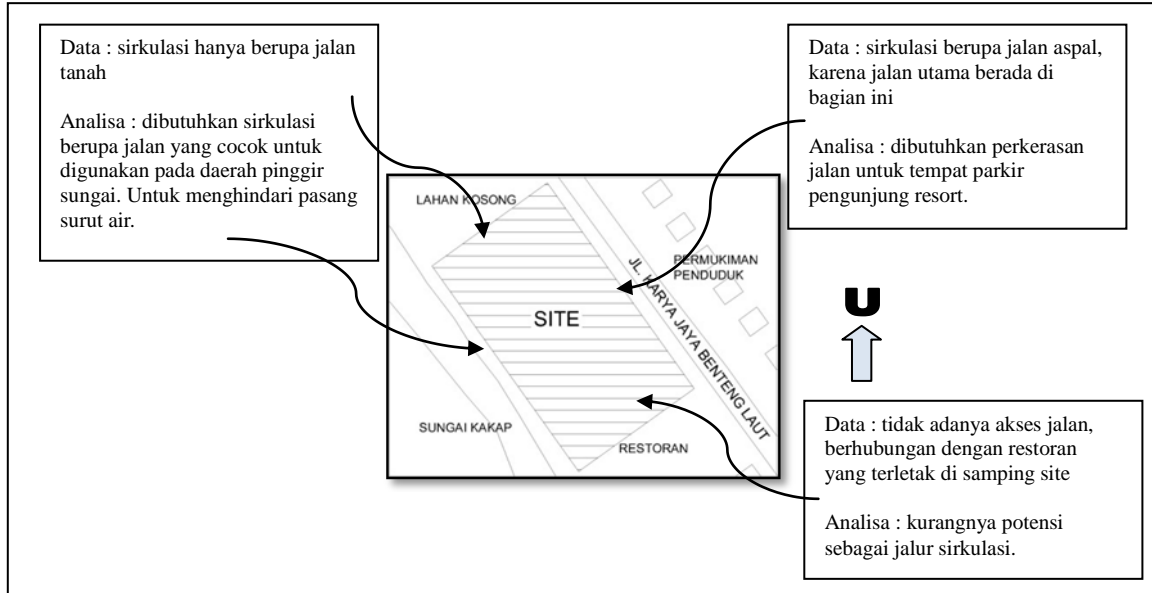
Data : sirkulasi hanya berupa jalan tanah

Analisa : dibutuhkan sirkulasi berupa jalan yang cocok untuk digunakan pada daerah pinggir sungai. Untuk menghindari pasang surut air.

Data : sirkulasi berupa jalan aspal, karena jalan utama berada di bagian ini

Analisa : dibutuhkan perkerasan jalan untuk tempat parkir pengunjung resort.

LAHAN KOSONG

PERMUKIMAN PENDUDUK

JL. KARYA JAYA BENTENG LAUT

SITE

SUNGAI KAKAP

RESTORAN

U

Data : tidak adanya akses jalan, berhubungan dengan restoran yang terletak di samping site

Analisa : kurangnya potensi sebagai jalur sirkulasi.